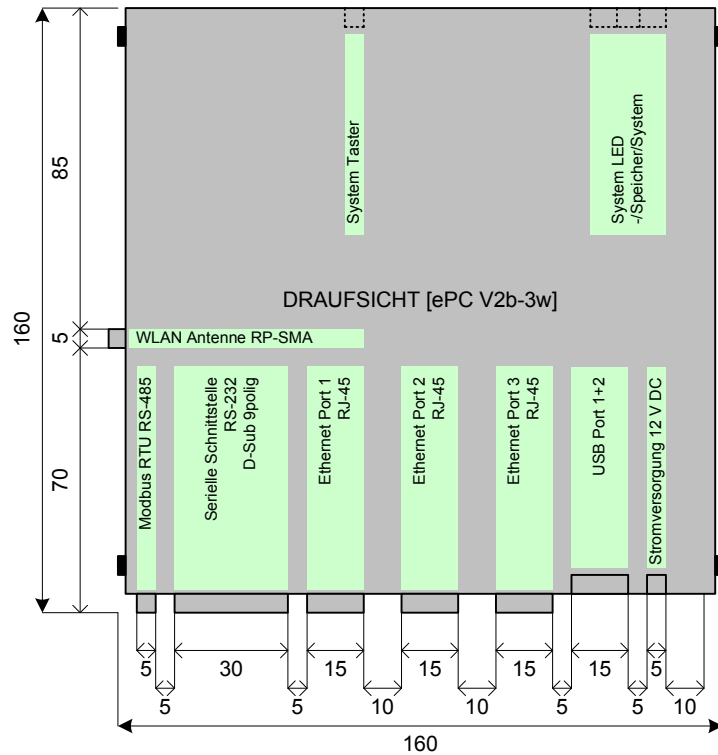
85

System Taster

System LED -/Speicher/System

DRAUFSICHT [ePC V2b-3w]

160

5

WLAN Antenne RP-SMA

70

Modbus RTU RS-485

Serielle Schnittstelle RS-232 D-Sub 9polig

Ethernet Port 1 RJ-45

Ethernet Port 2 RJ-45

Ethernet Port 3 RJ-45

USB Port 1+2

Stromversorgung 12 V DC

5 30 15 15 15 15 5

5 5 10 10 5 5 10

160